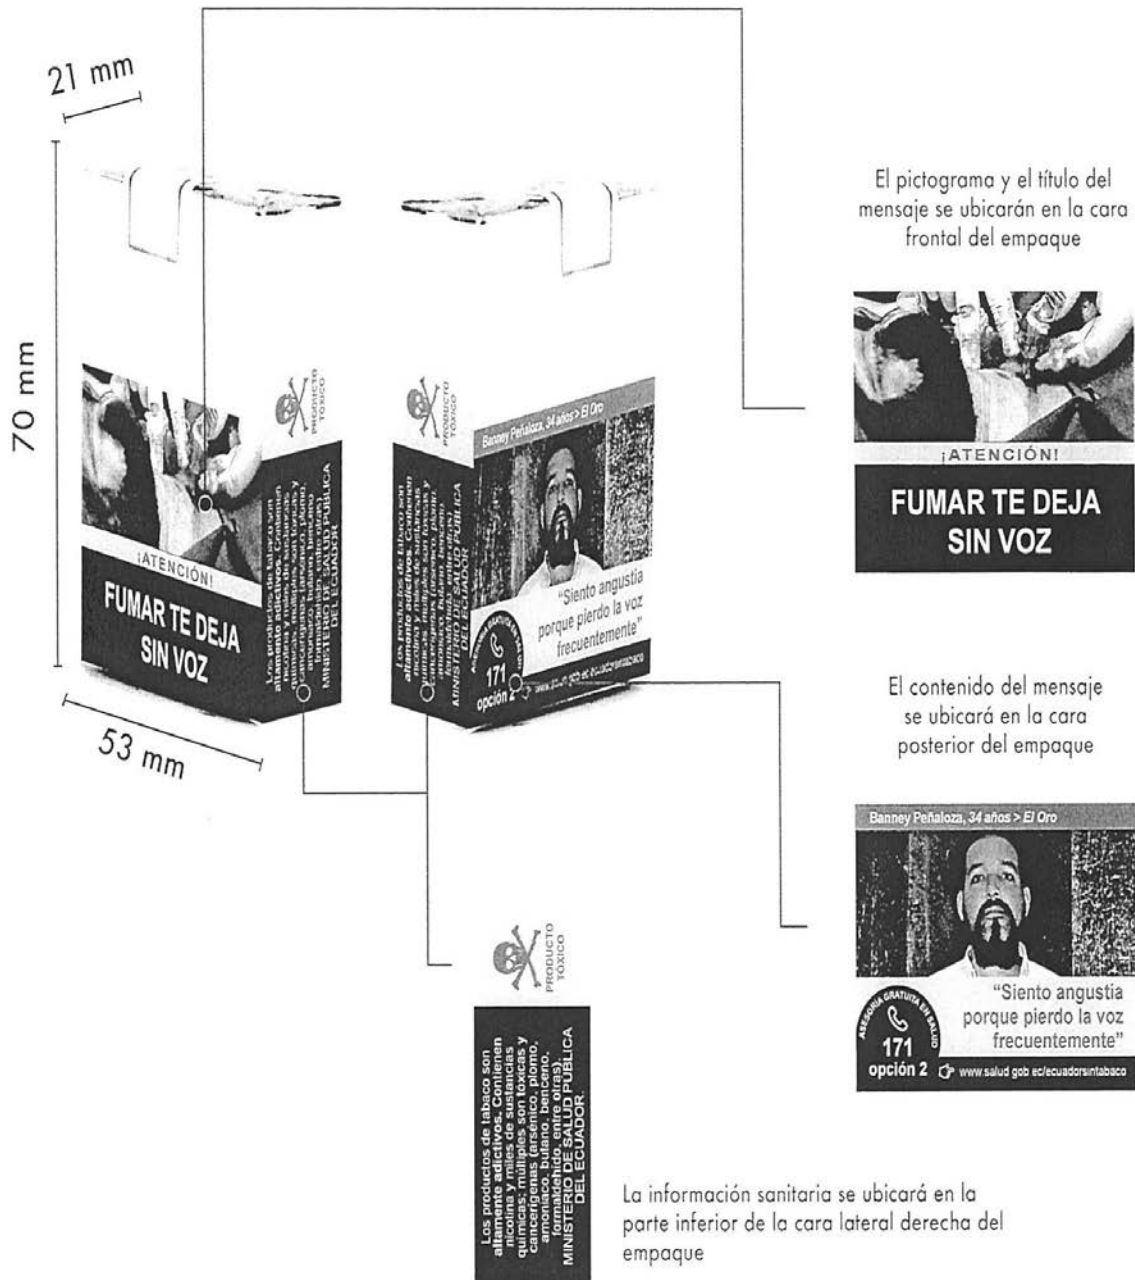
21 mm

70 mm

53 mm

PRODUCTO TÓXICO

¡ATENCIÓN!

FUMAR TE DEJA SIN VOZ

Los productos de tabaco son altamente adictivos. Contienen nicotina y miles de sustancias químicas; múltiples son tóxicas y cancerígenas (arsénico, plomo, amoníaco, butano, benceno, formaldehído, entre otras). MINISTERIO DE SALUD PÚBLICA DEL ECUADOR

PRODUCTO TÓXICO

Banney Peñaloza, 34 años > El Oro

"Siento angustia porque pierdo la voz frecuentemente"

ASESORÍA GRATUITA EN SALUD 171 opción 2 www.salud.gob.ec/ecuadorsintabaco

Los productos de tabaco son altamente adictivos. Contienen nicotina y miles de sustancias químicas; múltiples son tóxicas y cancerígenas (arsénico, plomo, amoníaco, butano, benceno, formaldehído, entre otras). MINISTERIO DE SALUD PÚBLICA DEL ECUADOR

El pictograma y el título del mensaje se ubicarán en la cara frontal del empaque

¡ATENCIÓN!

FUMAR TE DEJA SIN VOZ

El contenido del mensaje se ubicará en la cara posterior del empaque

Banney Peñaloza, 34 años > El Oro

"Siento angustia porque pierdo la voz frecuentemente"

ASESORÍA GRATUITA EN SALUD

171 opción 2 www.salud.gob.ec/ecuadorsintabaco

PRODUCTO TÓXICO

Los productos de tabaco son altamente adictivos. Contienen nicotina y miles de sustancias químicas; múltiples son tóxicas y cancerígenas (arsénico, plomo, amoníaco, butano, benceno, formaldehído, entre otras). MINISTERIO DE SALUD PÚBLICA DEL ECUADOR.

La información sanitaria se ubicará en la parte inferior de la cara lateral derecha del empaque